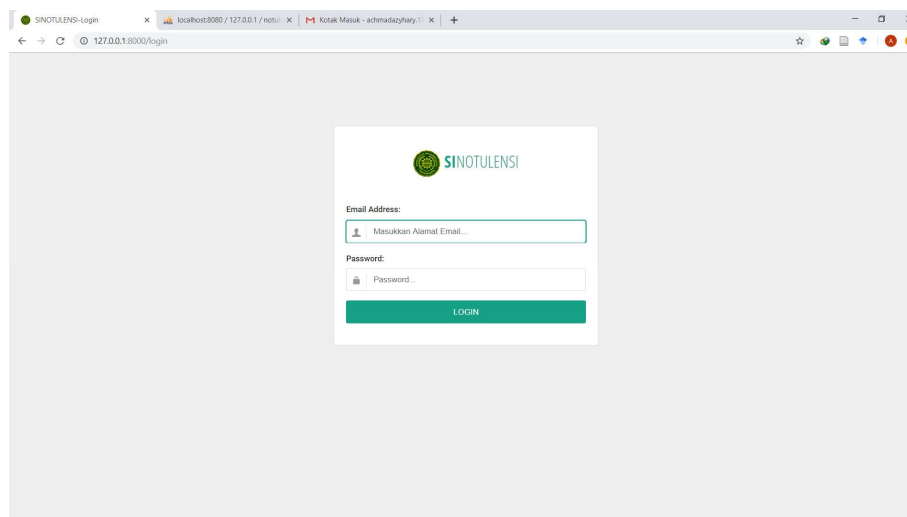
SINOTULENSI-Login × localhost:8080 / 127.0.0.1 / notul × M Kotak Masuk - achmadazyhary.1 × +

127.0.0.1:8000/login

SINOTULENSI

Email Address:

Masukkan Alamat Email...

Password:

Password...

LOGIN